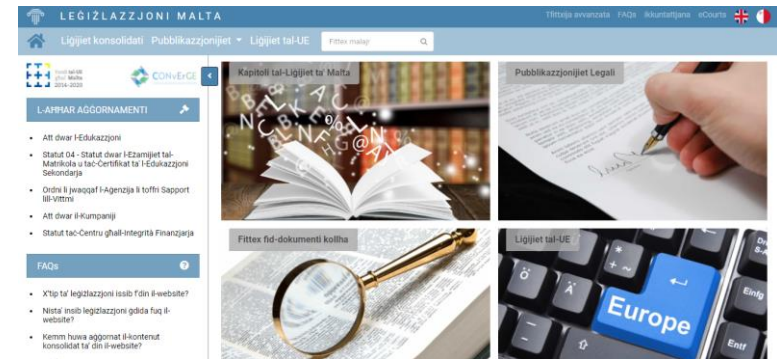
LEĠIŻLAZZJONI MALTA

Tfittxija avvanzata FAQs Ikkuntattjana eCourts

Liġijiet konsolidati Pubblikazzjonijiet Liġijiet tal-UE Fittex malajr

Fondi tal-UE għal Malta 2014-2020

CONVERGE

L-AĦĦAR AĠĠORNAMENTI

Att dwar l-Edukazzjoni

Statut 04 - Statut dwar l-Eżamijiet tal-Matrikola u taċ-Ċertifikat ta' l-Edukazzjoni Sekondarja

Ordni li jwaqqaf l-Aġenzija li toffri Sapport lill-Vittmi

Att dwar il-Kumpaniji

Statut taċ-Ċentru għall-Integrità Finanzjarja

FAQs

X'tip ta' leġiżlazzjoni issib f'din il-website?

Nista' insib leġiżlazzjoni ġdida fuq il-website?

Kemm huwa aġġornat il-kontenut konsolidat ta' din il-website?

Kapitoli tal-Liġijiet ta' Malta

Pubblikazzjonijiet Legali

Fittex fid-dokumenti kollha

Liġijiet tal-UE

Europe

Enf

Einfg